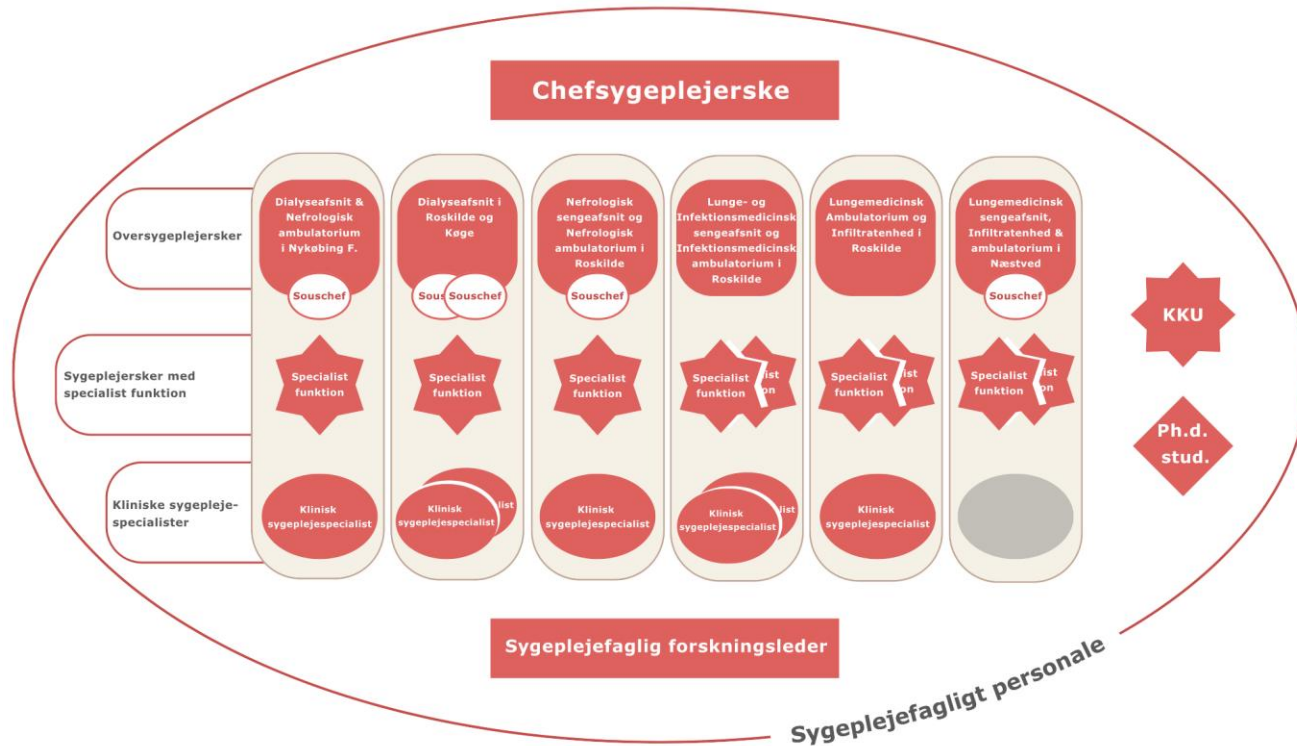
Chefsygeplejerske

Oversygeplejersker

Sygeplejersker med specialist funktion

Kliniske sygeplejespecialister

Dialyseafsnit & Nefrologisk ambulatorium i Nykøbing F.

Souschef

Specialist funktion

Klinisk sygeplejespecialist

Dialyseafsnit i Roskilde og Køge

Sous Souschef

Specialist funktion

Klinisk sygeplejespecialist ist

Nefrologisk sengeafsnit og Nefrologisk ambulatorium i Roskilde

Souschef

Specialist funktion

Klinisk sygeplejespecialist

Lunge- og Infektionsmedicinsk sengeafsnit og Infektionsmedicinsk ambulatorium i Roskilde

Specialist funktion ist on

Klinisk sygeplejespecialist ist

Lungemedicinsk Ambulatorium og Infiltratenhed i Roskilde

Specialist funktion ist on

Klinisk sygeplejespecialist

Lungemedicinsk sengeafsnit, Infiltratenhed & ambulatorium i Næstved

Souschef

Specialist funktion ist on

KKU

Ph.d. stud.

Sygeplejefaglig forskningsleder

Sygeplejefagligt personale